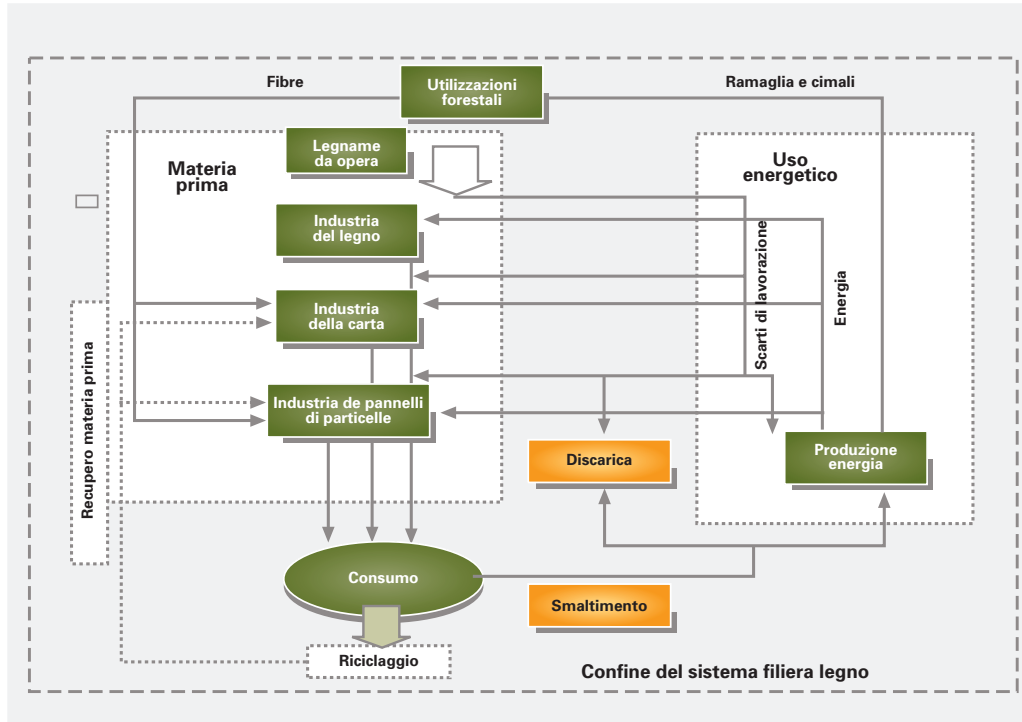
Fibre

Utilizzazioni forestali

Ramaglia e cimali

Legname da opera

Materia prima

Uso energetico

Industria del legno

Scarti di lavorazione

Energia

Industria della carta

Recupero materia prima

Industria de pannelli di particelle

Discarica

Produzione energia

Consumo

Smaltimento

Riciclaggio

Confine del sistema filiera legno